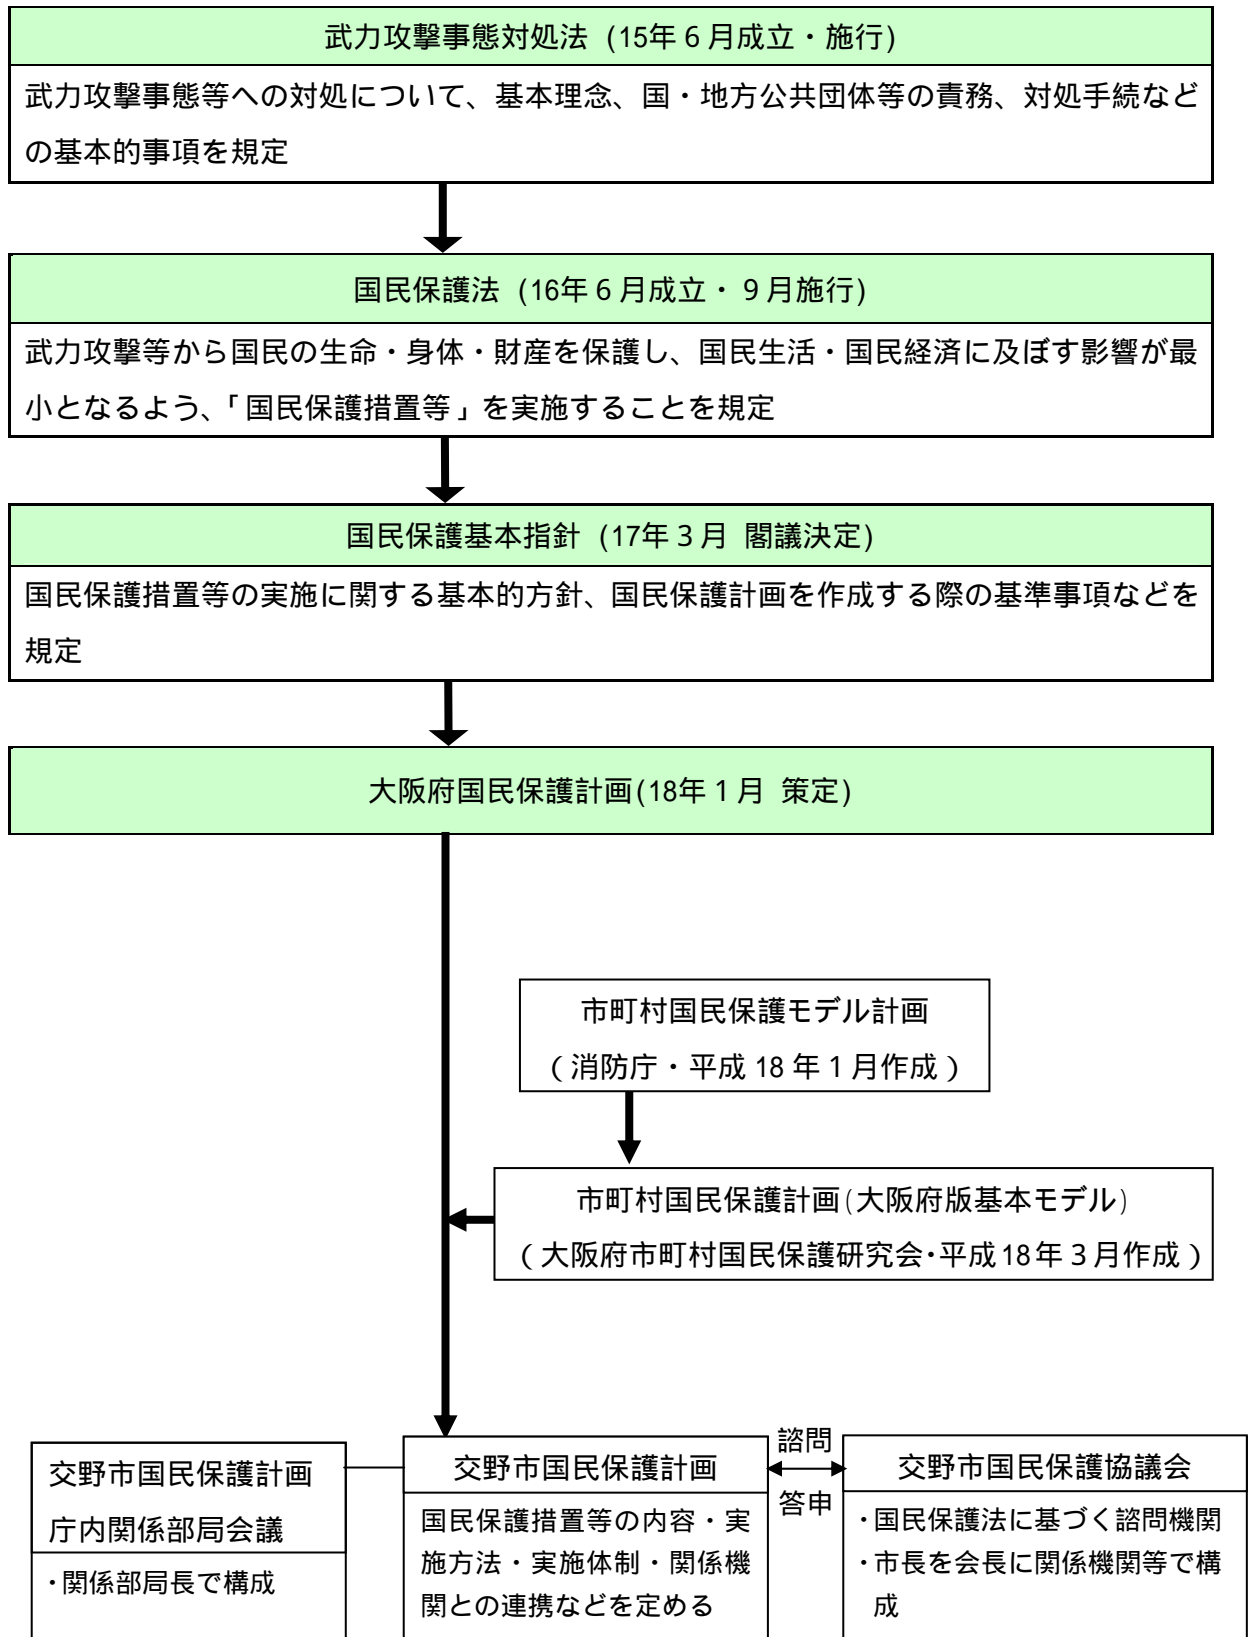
武力攻撃事態対処法（15年６月成立・施行）

武力攻撃事態等への対処について、基本理念、国・地方公共団体等の責務、対処手続などの基本的事項を規定

国民保護法（16年６月成立・９月施行）

武力攻撃等から国民の生命・身体・財産を保護し、国民生活・国民経済に及ぼす影響が最小となるよう、「国民保護措置等」を実施することを規定

国民保護基本指針（17年３月 閣議決定）

国民保護措置等の実施に関する基本的方針、国民保護計画を作成する際の基準事項などを規定

大阪府国民保護計画(18年１月 策定)

市町村国民保護モデル計画
（消防庁・平成 18 年 1 月作成）

市町村国民保護計画(大阪府版基本モデル)
（大阪府市町村国民保護研究会・平成18年３月作成）

交野市国民保護計画
庁内関係部局会議

・関係部局長で構成

交野市国民保護計画

国民保護措置等の内容・実施方法・実施体制・関係機関との連携などを定める

諮問

答申

交野市国民保護協議会

・国民保護法に基づく諮問機関
・市長を会長に関係機関等で構成